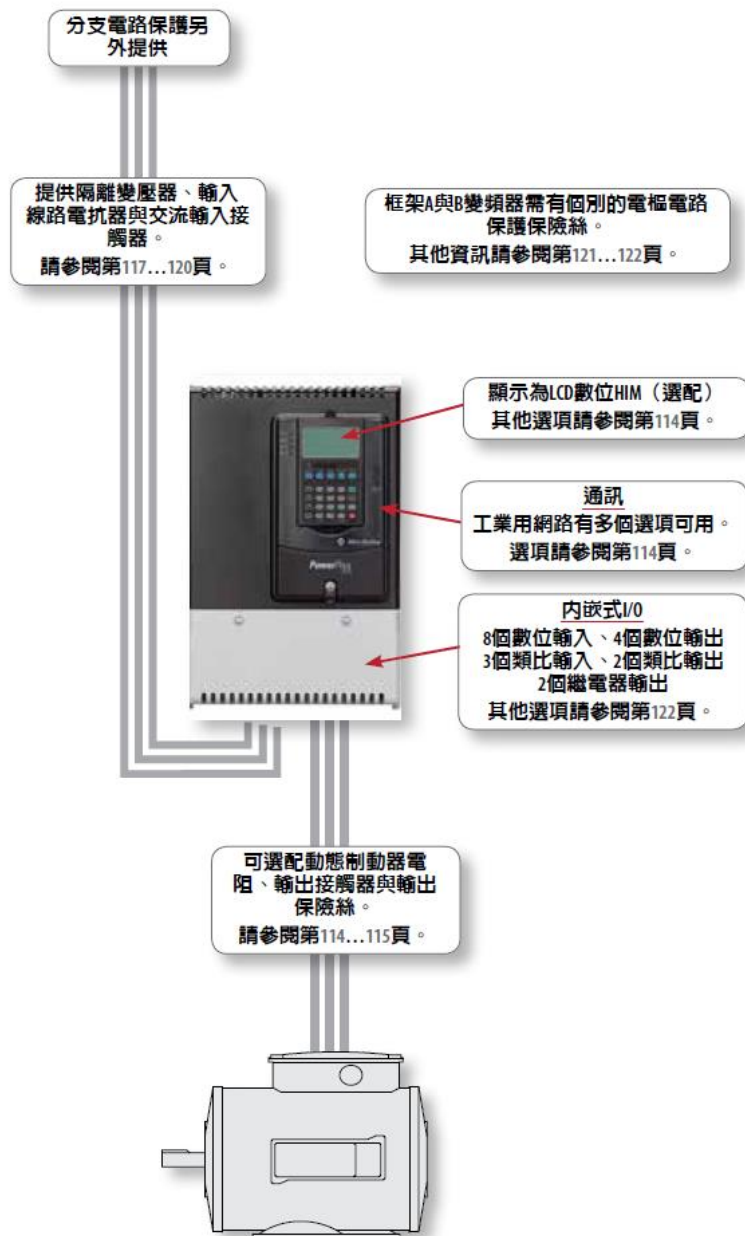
分支電路保護另外提供

提供隔離變壓器、輸入線路電抗器與交流輸入接觸器。
請參閱第117...120頁。

框架A與B變頻器需有個別的電樞電路保護保險絲。
其他資訊請參閱第121...122頁。

顯示為LCD數位HIM（選配）
其他選項請參閱第114頁。

通訊
工業用網路有多個選項可用。
選項請參閱第114頁。

Allen-Bradley
PowerFlex

內嵌式I/O
8個數位輸入、4個數位輸出
3個類比輸入、2個類比輸出
2個繼電器輸出
其他選項請參閱第122頁。

可選配動態制動器電阻、輸出接觸器與輸出保險絲。
請參閱第114...115頁。